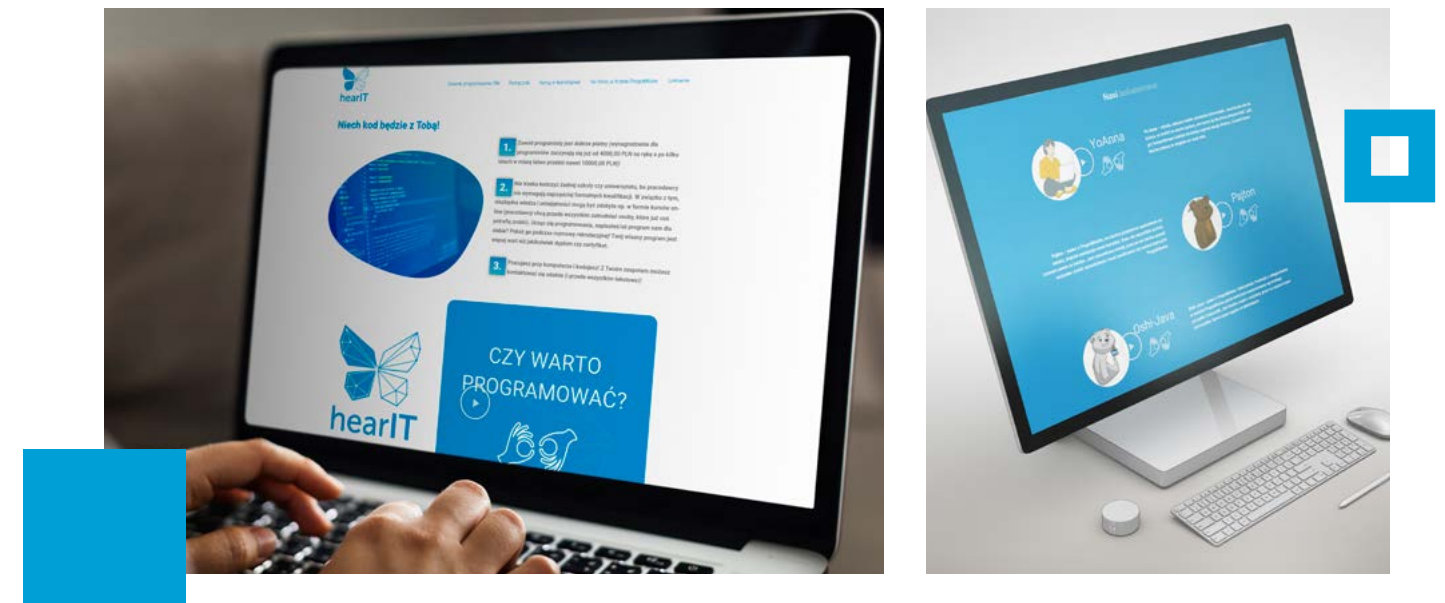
hearIT

Zawód programisty PM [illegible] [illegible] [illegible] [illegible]

Niech kod będzie z Tobą!

1. Zawód programisty jest dobrze płatny (wynagrodzenie dla programistów zaczynają się już od 4000,00 PLN na rękę a po kilku latach w miarę łatwo przebić nawet 10000,00 PLN)

2. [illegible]

3. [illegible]

hearIT

CZY WARTO PROGRAMOWAĆ?

Nasi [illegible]

YoAnna

Pajton

Oshi-Java